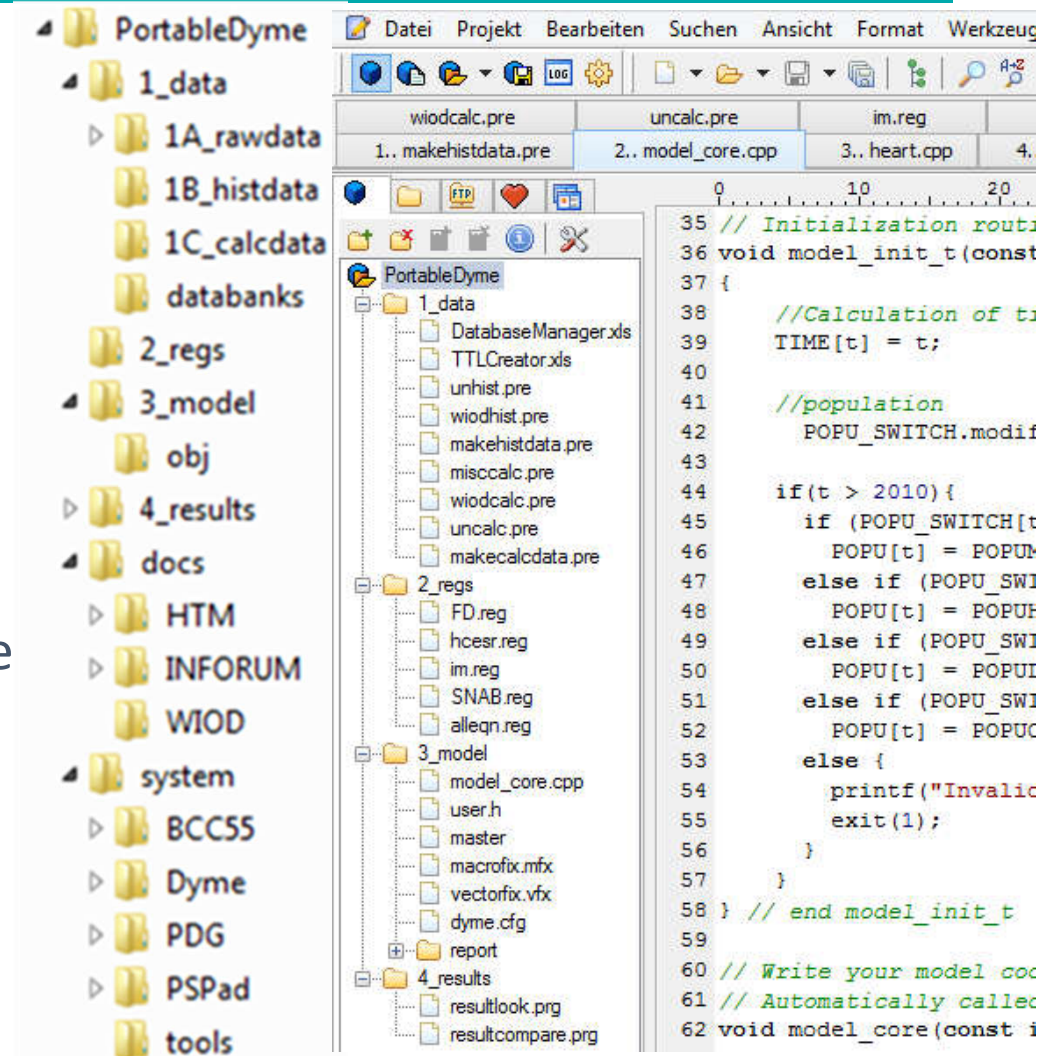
PortableDyme
1_data
1A_rawdata
1B_histdata
1C_calcdata
databanks
2_regs
3_model
obj
4_results
docs
HTM
INFORUM
WIOD
system
BCC55
Dyme
PDG
PSPad
tools

e

Datei Projekt Bearbeiten Suchen Ansicht Format Werkzeug

LOG

| wiodcalc.pre | uncalc.pre | im.reg |
|---|---|---|
| 1.. makehistdata.pre | 2.. model_core.cpp | 3.. heart.cpp |

4.

FTP

PortableDyme
1_data
DatabaseManager.xls
TTLCreator.xls
unhist.pre
wiodhist.pre
makehistdata.pre
misccalc.pre
wiodcalc.pre
uncalc.pre
makecalcdata.pre
2_regs
FD.reg
hcesr.reg
im.reg
SNAB.reg
alleqn.reg
3_model
model_core.cpp
user.h
master
macrofix.mfx
vectorfix.vfx
dyme.cfg
report
4_results
resultlook.prg
resultcompare.prg

0 10 20

35 // Initialization routi
36 void model_init_t(const
37 {
38 //Calculation of ti
39 TIME[t] = t;
40
41 //population
42 POPU_SWITCH.modif
43
44 if(t > 2010){
45 if (POPU_SWITCH[t
46 POPU[t] = POPUM
47 else if (POPU_SWI
48 POPU[t] = POPUH
49 else if (POPU_SWI
50 POPU[t] = POPUI
51 else if (POPU_SWI
52 POPU[t] = POPUC
53 else {
54 printf("Invalic
55 exit(1);
56 }
57 }
58 } // end model_init_t
59
60 // Write your model coc
61 // Automatically callec
62 void model_core(const i